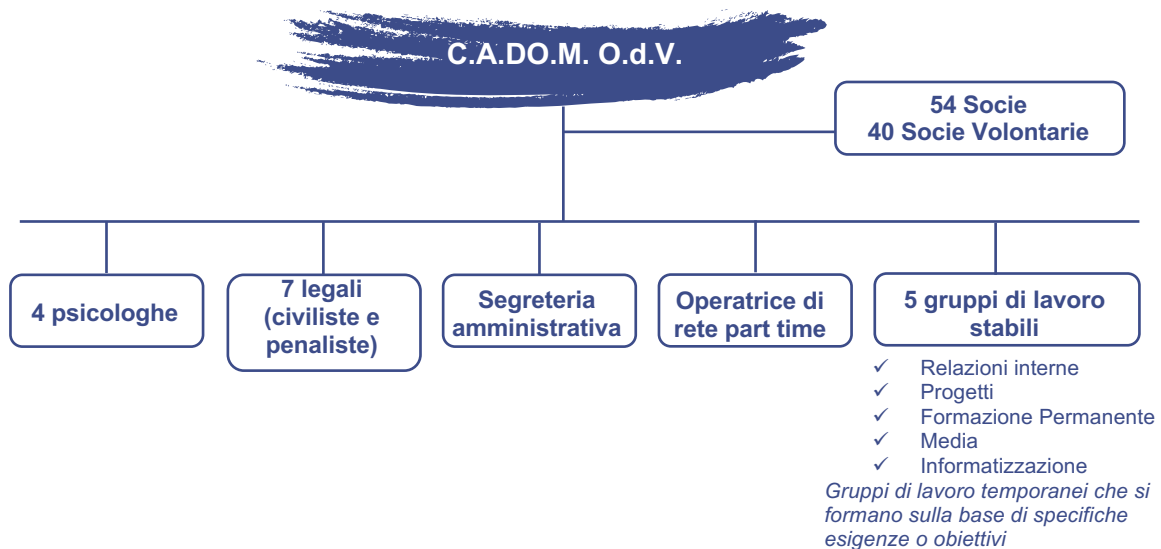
C.A.DO.M. O.d.V.

54 Socie
40 Socie Volontarie

4 psicologhe

7 legali (civiliste e penaliste)

Segreteria amministrativa

Operatrice di rete part time

5 gruppi di lavoro stabili

✓ Relazioni interne
✓ Progetti
✓ Formazione Permanente
✓ Media
✓ Informatizzazione

*Gruppi di lavoro temporanei che si formano sulla base di specifiche esigenze o obiettivi*